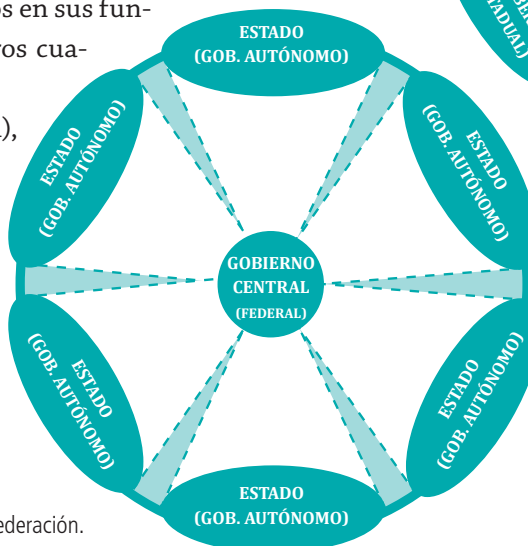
os en sus fun-
os cua-
),

ESTADO
(GOB. AUTÓNOMO)

ESTADO
(GOB. AUTÓNOMO)

ESTADO
(GOB. AUTÓNOMO)

GOBIERNO
CENTRAL
(FEDERAL)

ESTADO
(GOB. AUTÓNOMO)

ESTADO
(GOB. AUTÓNOMO)

ESTADO
(GOB. AUTÓNOMO)

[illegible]
ADUAL)

ederación.